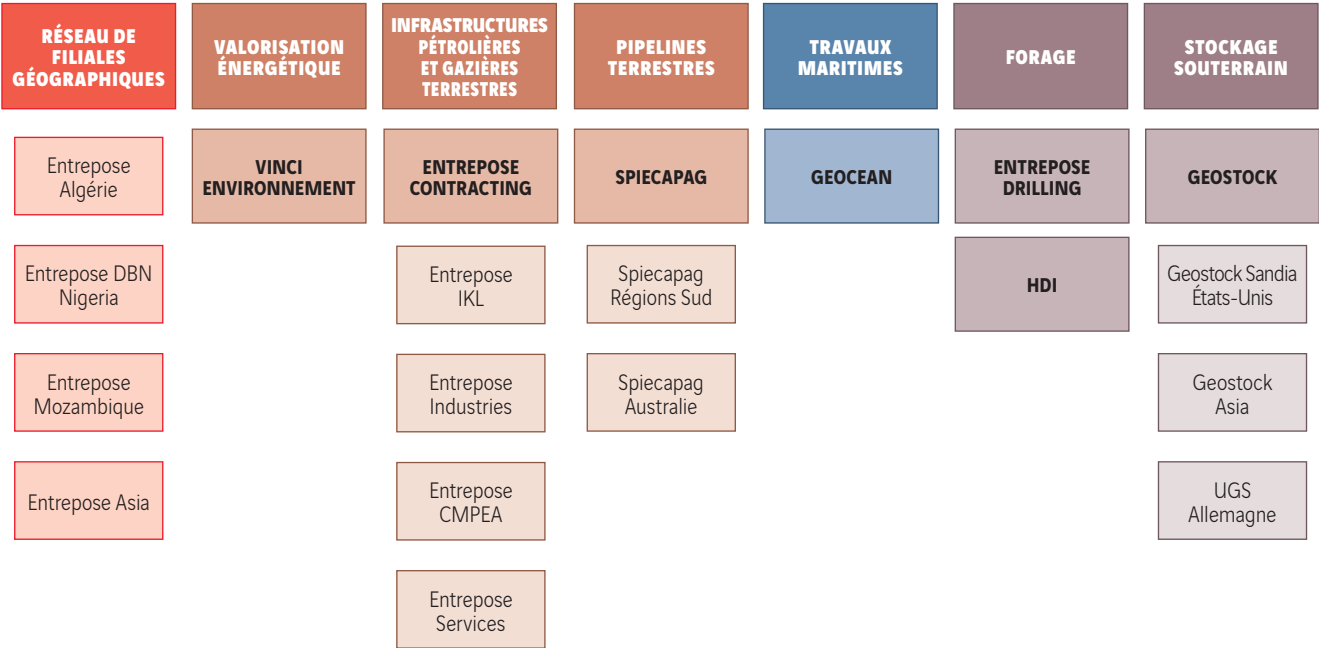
RÉSEAU DE FILIALES GÉOGRAPHIQUES

Entrepose Algérie

Entrepose DBN Nigeria

Entrepose Mozambique

Entrepose Asia

VALORISATION ÉNERGÉTIQUE

VINCI ENVIRONNEMENT

INFRASTRUCTURES PÉTROLIÈRES ET GAZIÈRES TERRESTRES

ENTREPOSE CONTRACTING

Entrepose IKL

Entrepose Industries

Entrepose CMPEA

Entrepose Services

PIPELINES TERRESTRES

SPIECAPAG

Spiecapag Régions Sud

Spiecapag Australie

TRAVAUX MARITIMES

GEOCEAN

FORAGE

ENTREPOSE DRILLING

HDI

STOCKAGE SOUTERRAIN

GEOSTOCK

Geostock Sandia États-Unis

Geostock Asia

UGS Allemagne